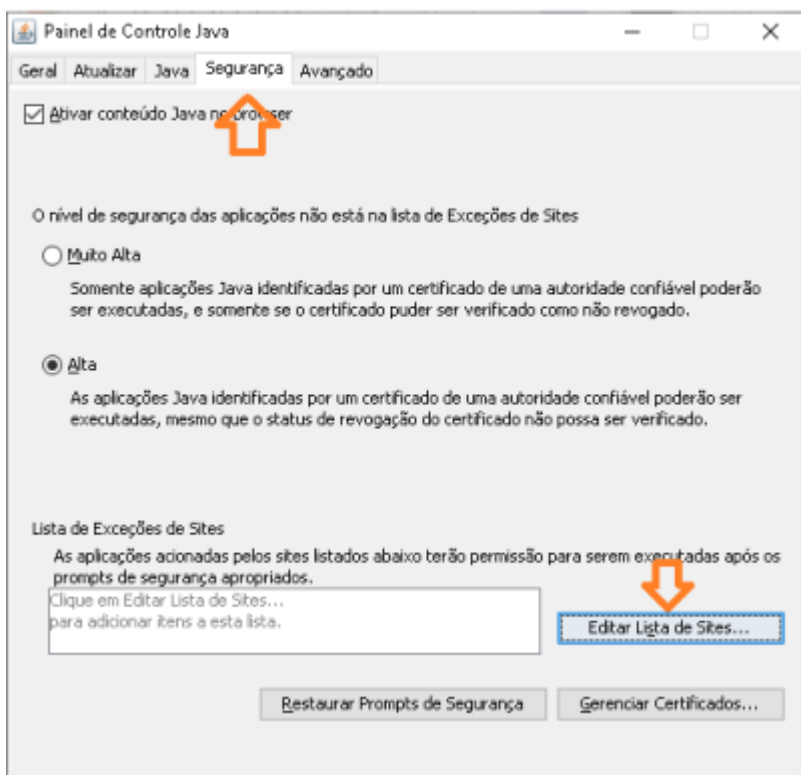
Painel de Controle Java

Geral | Atualizar | Java | Segurança | Avançado

Ativar conteúdo Java no browser

O nível de segurança das aplicações não está na lista de Exceções de Sites

Muito Alta

Somente aplicações Java identificadas por um certificado de uma autoridade confiável poderão ser executadas, e somente se o certificado puder ser verificado como não revogado.

Alta

As aplicações Java identificadas por um certificado de uma autoridade confiável poderão ser executadas, mesmo que o status de revogação do certificado não possa ser verificado.

Lista de Exceções de Sites

As aplicações acionadas pelos sites listados abaixo terão permissão para serem executadas após os prompts de segurança apropriados.

Clique em Editar Lista de Sites...
para adicionar itens a esta lista.

Editar Lista de Sites...

Restaurar Prompts de Segurança

Gerenciar Certificados...